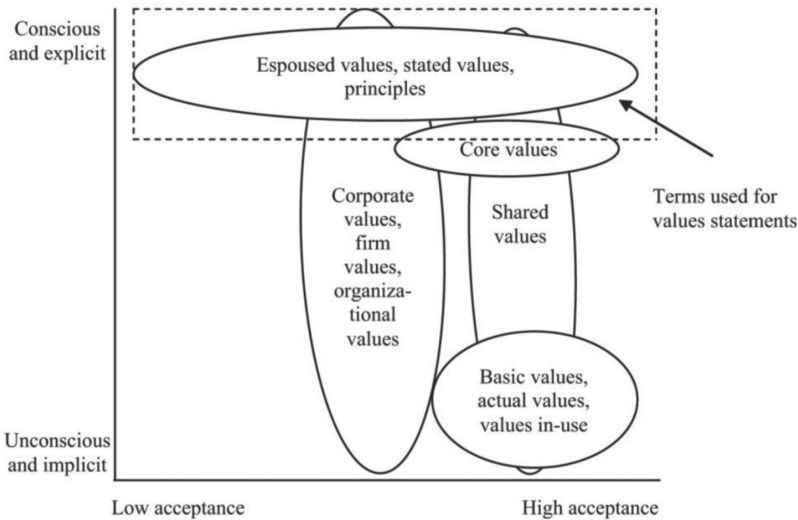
Conscious and explicit

Espoused values, stated values, principles

Core values

Terms used for values statements

Corporate values, firm values, organizational values

Shared values

Basic values, actual values, values in-use

Unconscious and implicit

Low acceptance

High acceptance